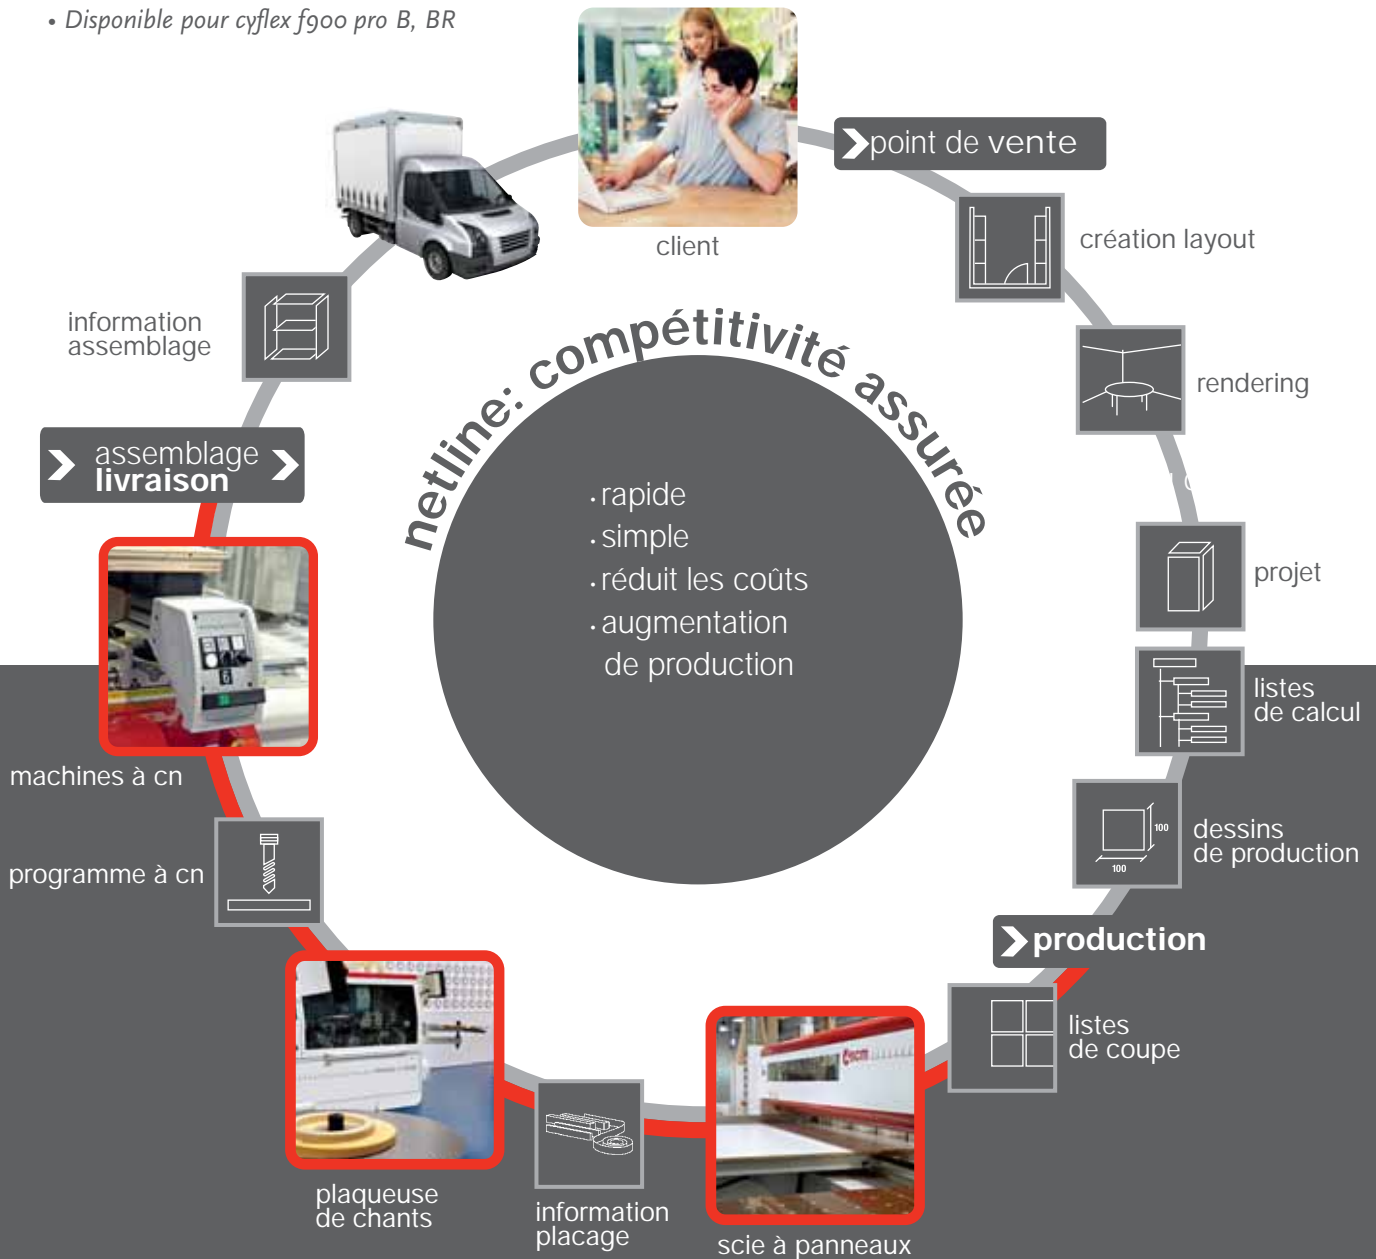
• Disponible pour cyflex f900 pro B, BR

client

point de vente

création layout

rendering

projet

listes de calcul

dessins de production

production

listes de coupe

scie à panneaux

information placage

plaqueuse de chants

programme à cn

machines à cn

assemblage livraison

information assemblage

netline: compétitivité assurée

· rapide
· simple
· réduit les coûts
· augmentation de production

100

100